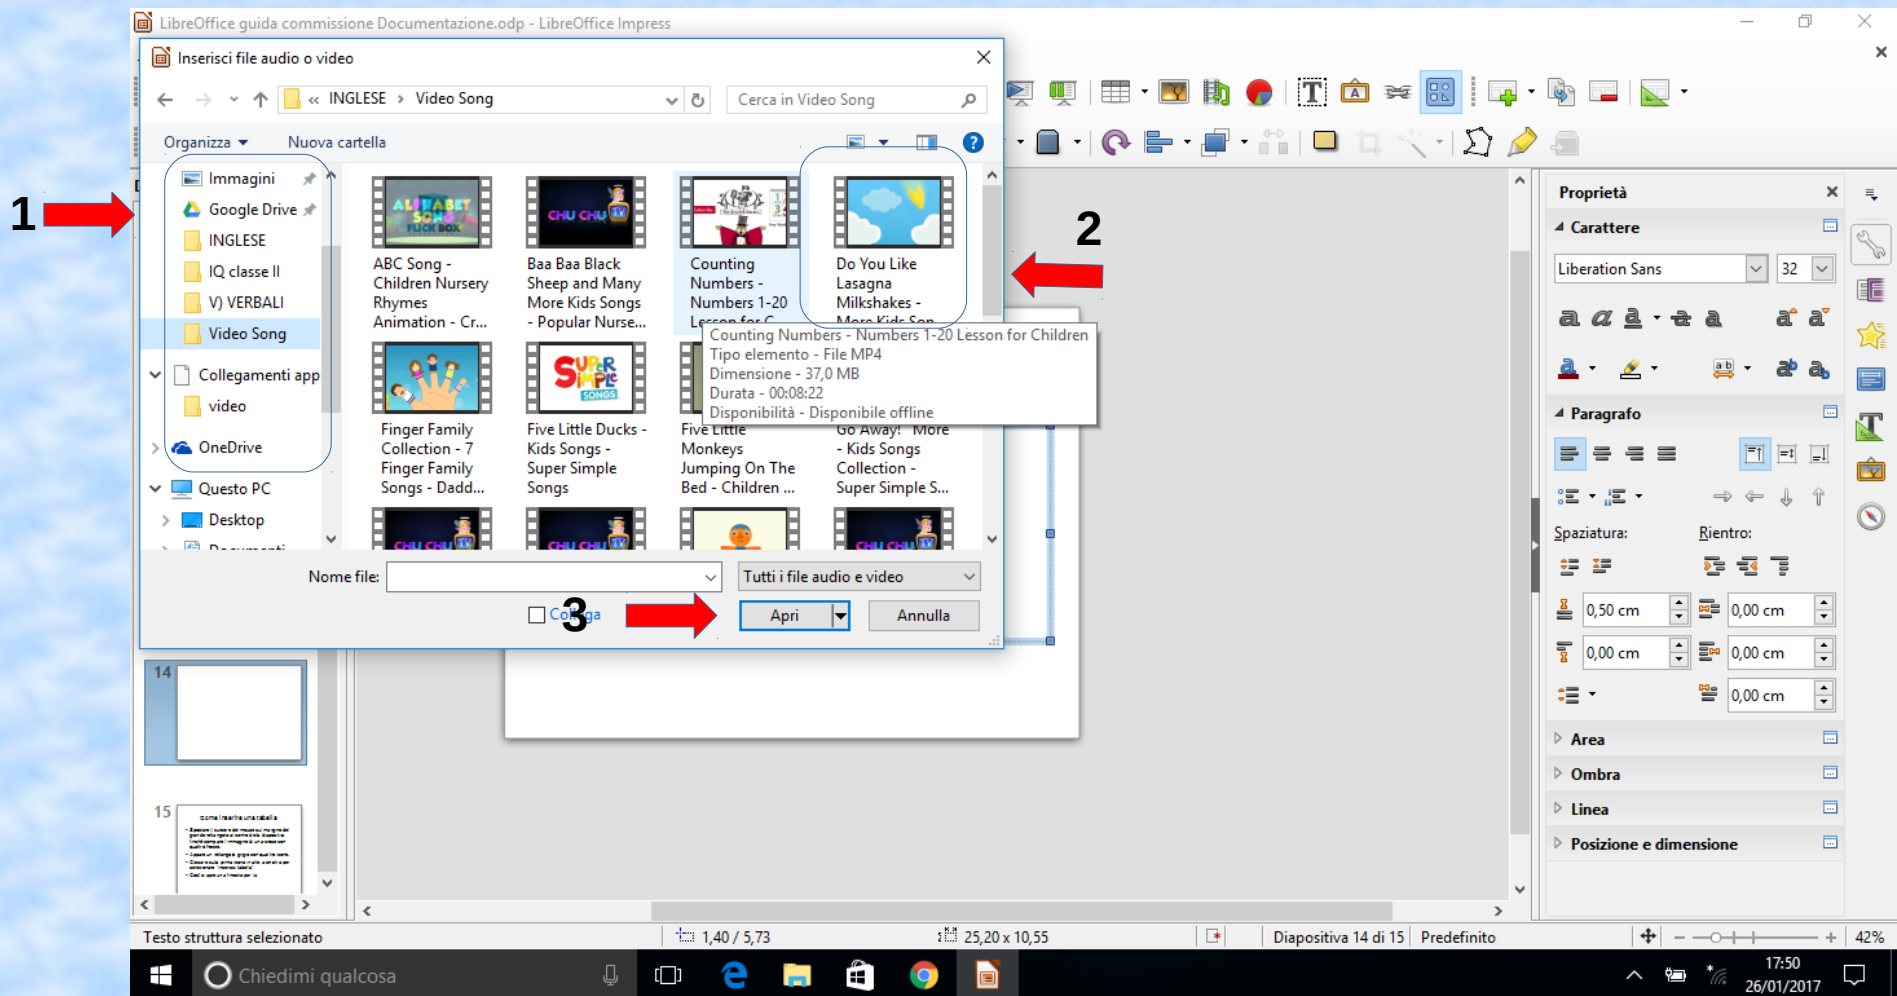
LibreOffice guida commissione Documentazione.odp - LibreOffice Impress

Inserisci file audio o video

« INGLESE › Video Song

Cerca in Video Song

Organizza ▾ Nuova cartella

1

Immagini
Google Drive
INGLESE
IQ classe II
V) VERBALI
Video Song
Collegamenti app
video
OneDrive
Questo PC
Desktop

ABC Song - Children Nursery Rhymes Animation - Cr...

Baa Baa Black Sheep and Many More Kids Songs - Popular Nurse...

Counting Numbers - Numbers 1-20 Lesson for C...

Do You Like Lasagna Milkshakes - More Kids Son...

2

Counting Numbers - Numbers 1-20 Lesson for Children
Tipo elemento - File MP4
Dimensione - 37,0 MB
Durata - 00:08:22
Disponibilità - Disponibile offline

Finger Family Collection - 7 Finger Family Songs - Dadd...

Five Little Ducks - Kids Songs - Super Simple Songs

Five Little Monkeys Jumping On The Bed - Children ...

Go Away! More - Kids Songs Collection - Super Simple S...

Nome file:

Tutti i file audio e video

Collega

3

Apri

Annulla

Proprietà

Carattere

Liberation Sans

32

Paragrafo

Spaziatura:

Rientro:

0,50 cm
0,00 cm
0,00 cm
0,00 cm
0,00 cm

Area
Ombra
Linea
Posizione e dimensione

14

15

Testo struttura selezionato

1,40 / 5,73

25,20 x 10,55

Diapositiva 14 di 15

Predefinito

42%

Chiedimi qualcosa

17:50
26/01/2017